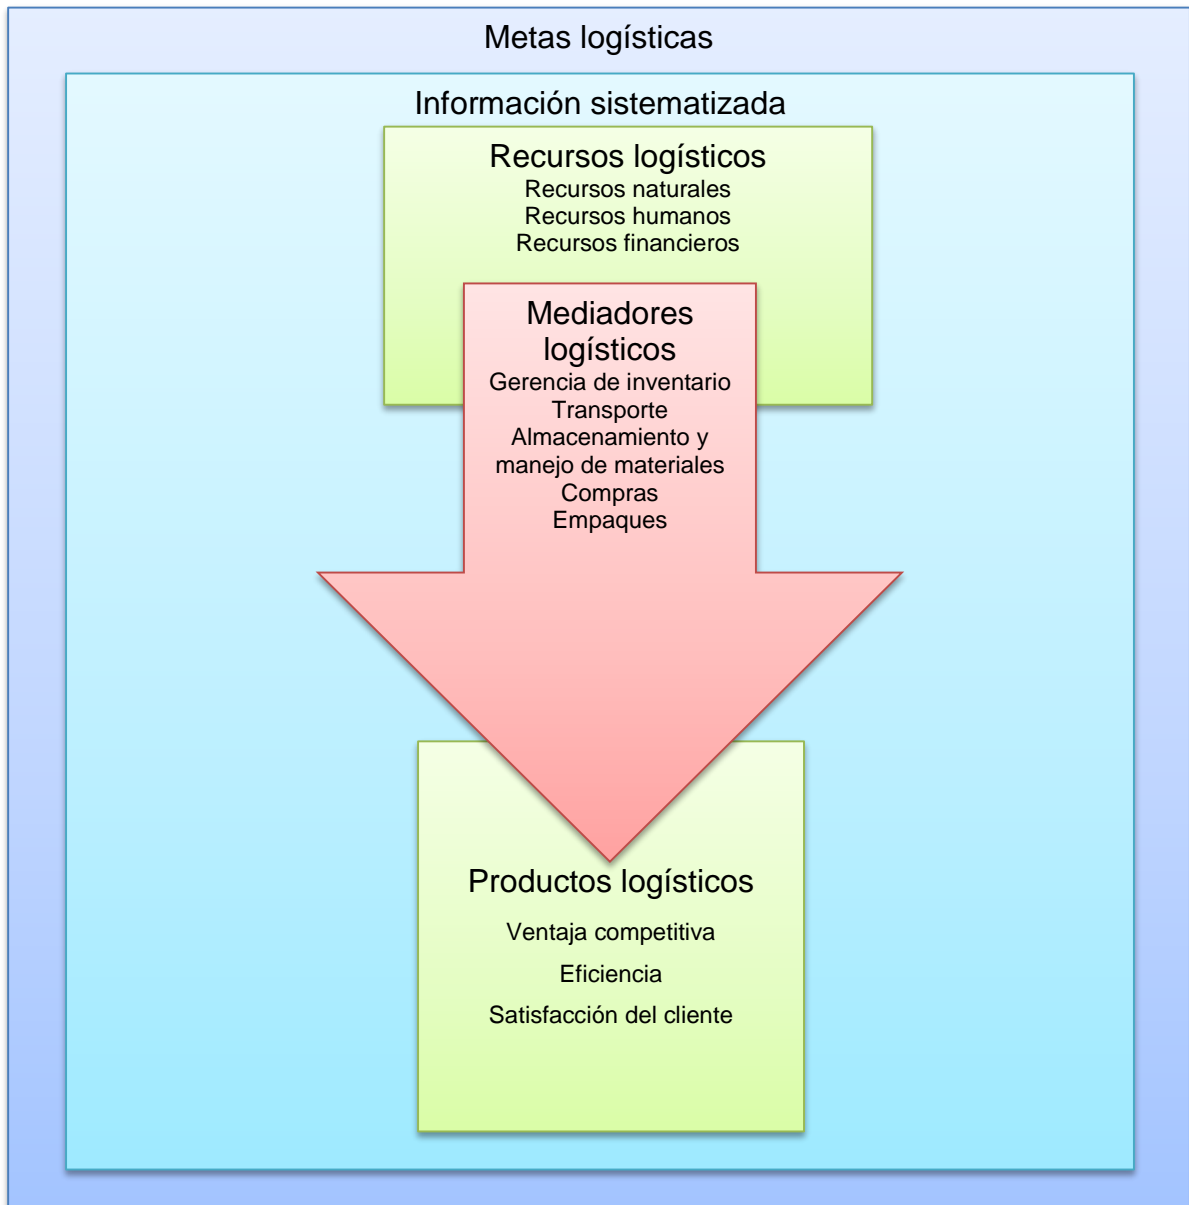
Metas logísticas

Información sistematizada

Recursos logísticos
Recursos naturales
Recursos humanos
Recursos financieros

Mediadores logísticos
Gerencia de inventario
Transporte
Almacenamiento y manejo de materiales
Compras
Empaques

Productos logísticos
Ventaja competitiva
Eficiencia
Satisfacción del cliente